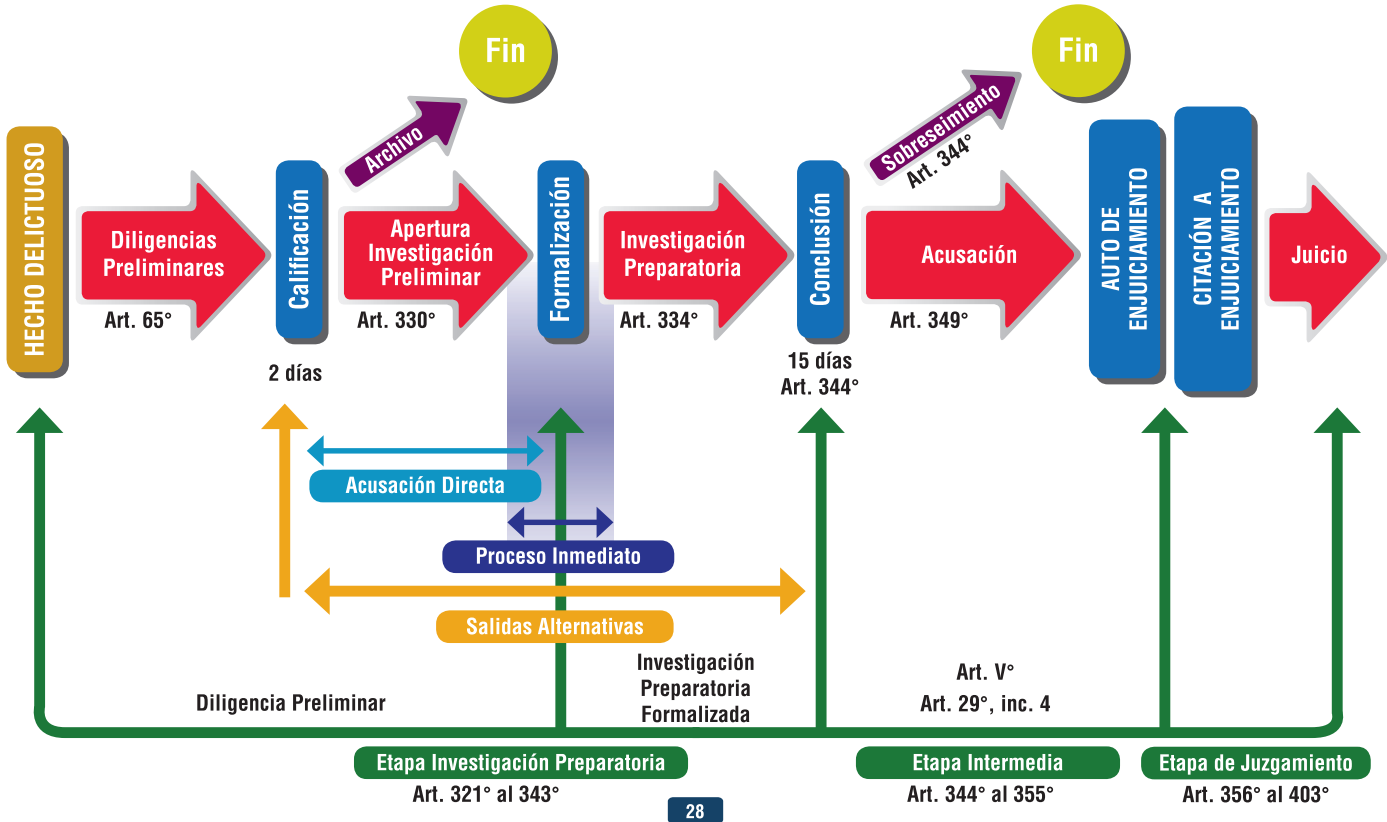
Fin

Fin

HECHO DELICTUOSO

Diligencias Preliminares

Art. 65°

Calificación

2 días

Archivo

Apertura Investigación Preliminar

Art. 330°

Formalización

Investigación Preparatoria

Art. 334°

Conclusión

15 días
Art. 344°

Sobreseimiento
Art. 344°

Acusación

Art. 349°

AUTO DE ENJUICIAMIENTO

CITACIÓN A ENJUICIAMIENTO

Juicio

Acusación Directa

Proceso Inmediato

Salidas Alternativas

Investigación Preparatoria Formalizada

Art. V°
Art. 29°, inc. 4

Diligencia Preliminar

Etapa Investigación Preparatoria
Art. 321° al 343°

Etapa Intermedia
Art. 344° al 355°

Etapa de Juzgamiento
Art. 356° al 403°

28